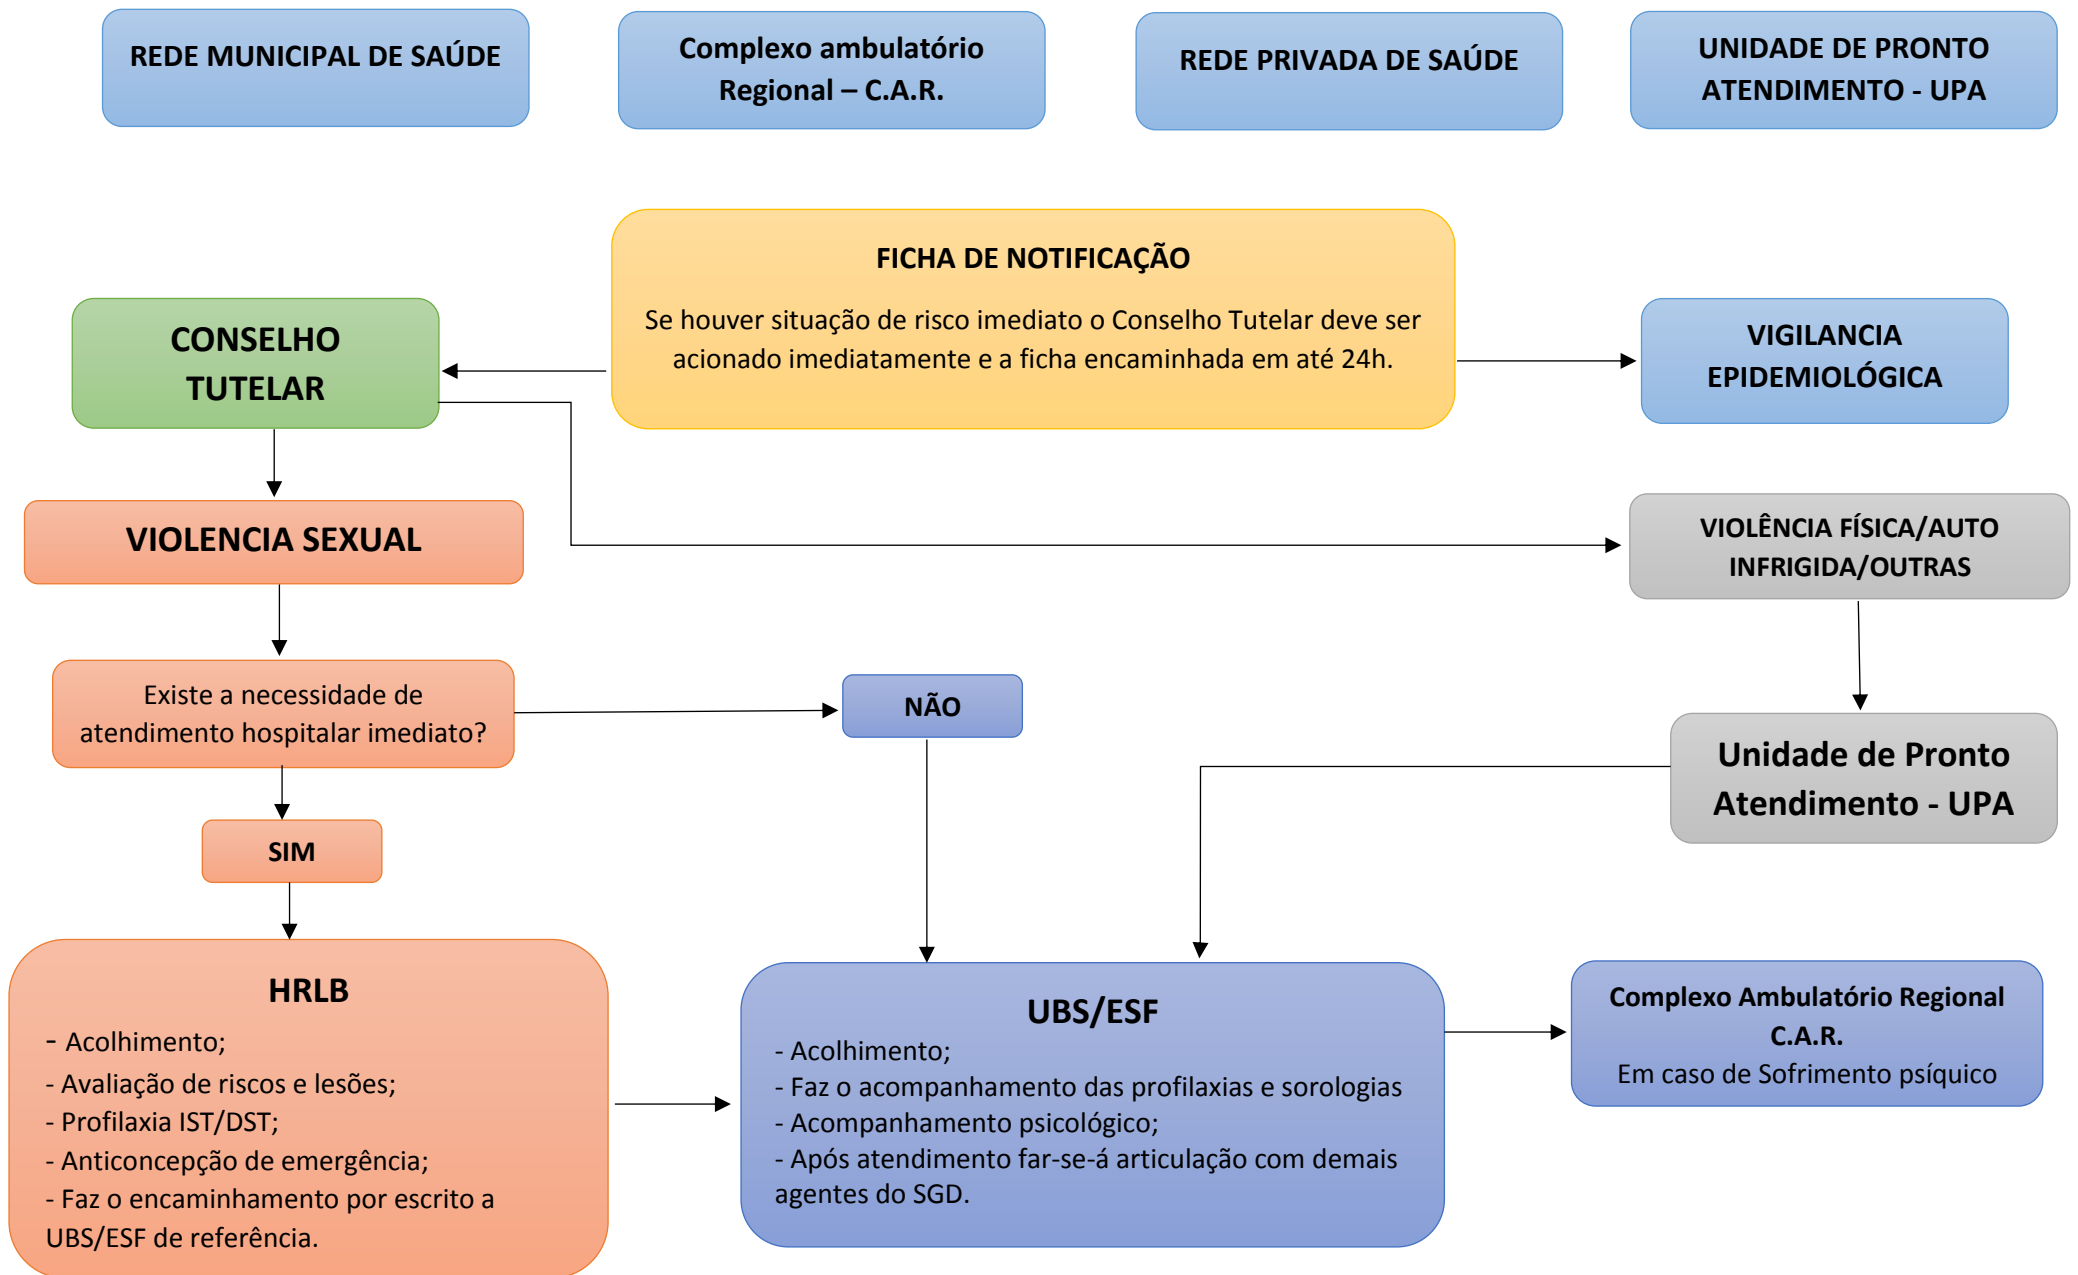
REDE MUNICIPAL DE SAÚDE

Complexo ambulatório Regional – C.A.R.

REDE PRIVADA DE SAÚDE

UNIDADE DE PRONTO ATENDIMENTO - UPA

FICHA DE NOTIFICAÇÃO

Se houver situação de risco imediato o Conselho Tutelar deve ser acionado imediatamente e a ficha encaminhada em até 24h.

CONSELHO TUTELAR

VIGILANCIA EPIDEMIOLÓGICA

VIOLENCIA SEXUAL

VIOLÊNCIA FÍSICA/AUTO INFRIGIDA/OUTRAS

Existe a necessidade de atendimento hospitalar imediato?

NÃO

Unidade de Pronto Atendimento - UPA

SIM

HRLB

- Acolhimento;
- Avaliação de riscos e lesões;
- Profilaxia IST/DST;
- Anticoncepção de emergência;
- Faz o encaminhamento por escrito a UBS/ESF de referência.

UBS/ESF

- Acolhimento;
- Faz o acompanhamento das profilaxias e sorologias
- Acompanhamento psicológico;
- Após atendimento far-se-á articulação com demais agentes do SGD.

Complexo Ambulatório Regional C.A.R.
Em caso de Sofrimento psíquico